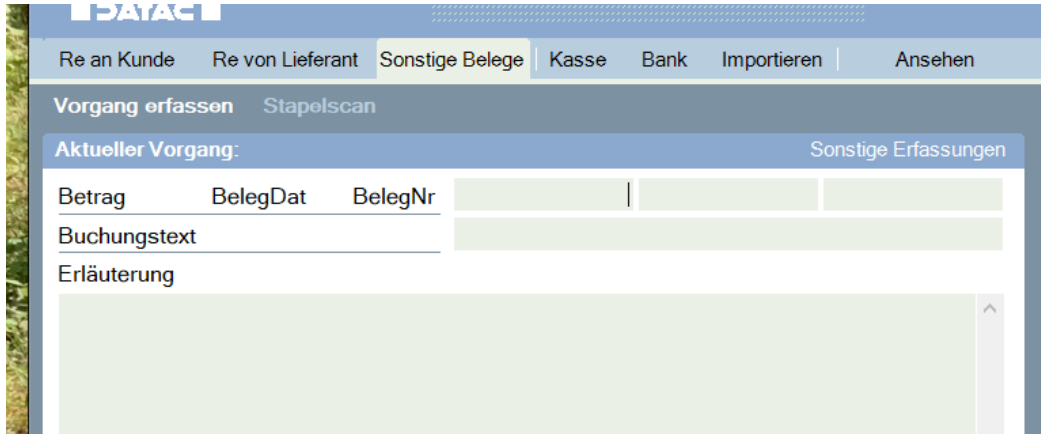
DATAC

Re an Kunde | Re von Lieferant | Sonstige Belege | Kasse | Bank | Importieren | Ansehen

Vorgang erfassen Stapelscan

Aktueller Vorgang: Sonstige Erfassungen

Betrag BelegDat BelegNr

Buchungstext

Erläuterung